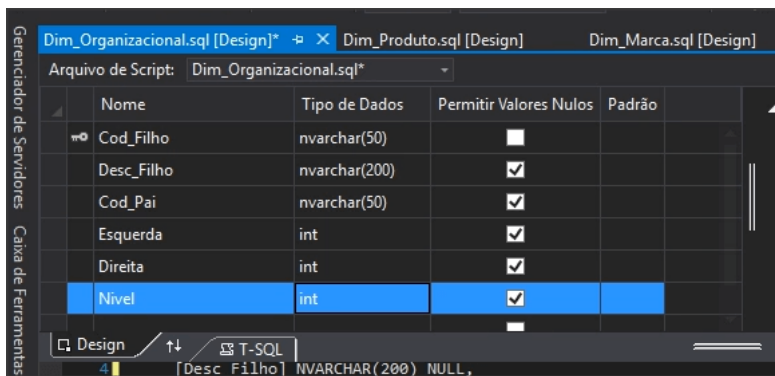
Gerenciador de Servidores   Caixa de Ferramentas

Dim_Organizacional.sql [Design]* ⊕ ✕   Dim_Produto.sql [Design]   Dim_Marca.sql [Design]

Arquivo de Script: Dim_Organizacional.sql*

| Nome | Tipo de Dados | Permitir Valores Nulos | Padrão |
|---|---|---|---|
| Cod_Filho | nvarchar(50) | ☐ | |
| Desc_Filho | nvarchar(200) | ☑ | |
| Cod_Pai | nvarchar(50) | ☑ | |
| Esquerda | int | ☑ | |
| Direita | int | ☑ | |
| Nivel | int | ☑ | |

Design   ⇅   T-SQL

4   [Desc Filho] NVARCHAR(200) NULL,